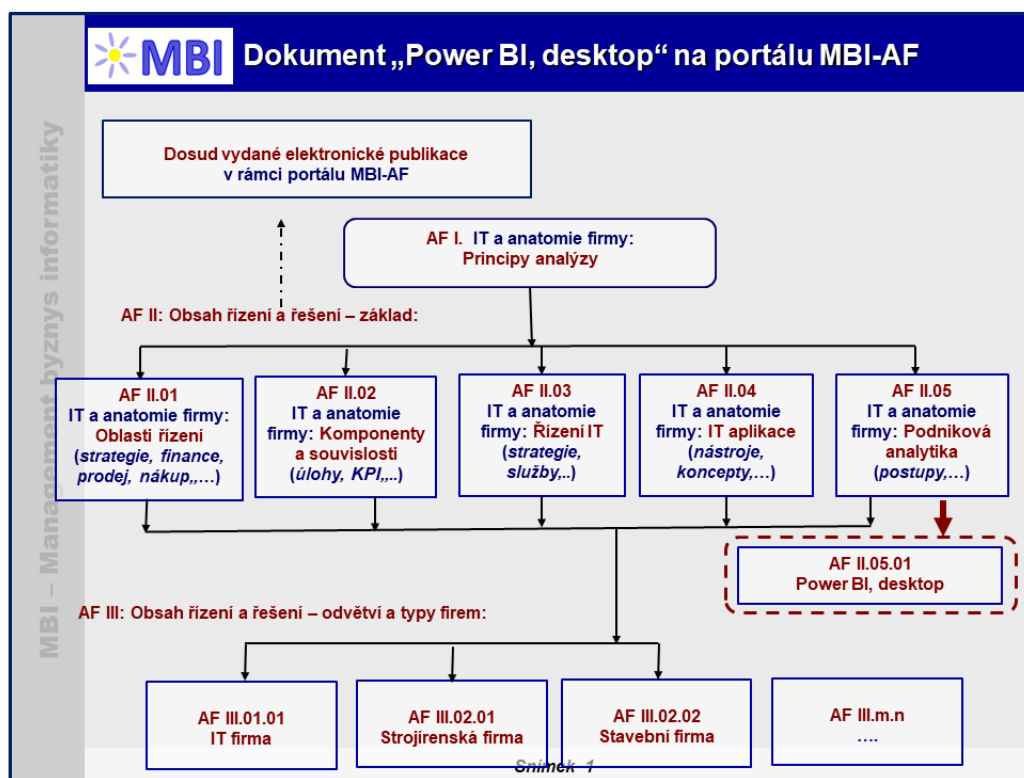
MBI Dokument „Power BI, desktop“ na portálu MBI-AF

MBI – Management byznys informatiky

Dosud vydané elektronické publikace v rámci portálu MBI-AF

AF I. IT a anatomie firmy: Principy analýzy

AF II: Obsah řízení a řešení – základ:

AF II.01 IT a anatomie firmy: Oblasti řízení (strategie, finance, prodej, nákup,,…)

AF II.02 IT a anatomie firmy: Komponenty a souvislosti (úlohy, KPI,..)

AF II.03 IT a anatomie firmy: Řízení IT (strategie, služby,..)

AF II.04 IT a anatomie firmy: IT aplikace (nástroje, koncepty,…)

AF II.05 IT a anatomie firmy: Podniková analytika (postupy,…)

AF II.05.01 Power BI, desktop

AF III: Obsah řízení a řešení – odvětví a typy firem:

AF III.01.01 IT firma

AF III.02.01 Strojírenská firma

AF III.02.02 Stavební firma

AF III.m.n ….

Snímek 1